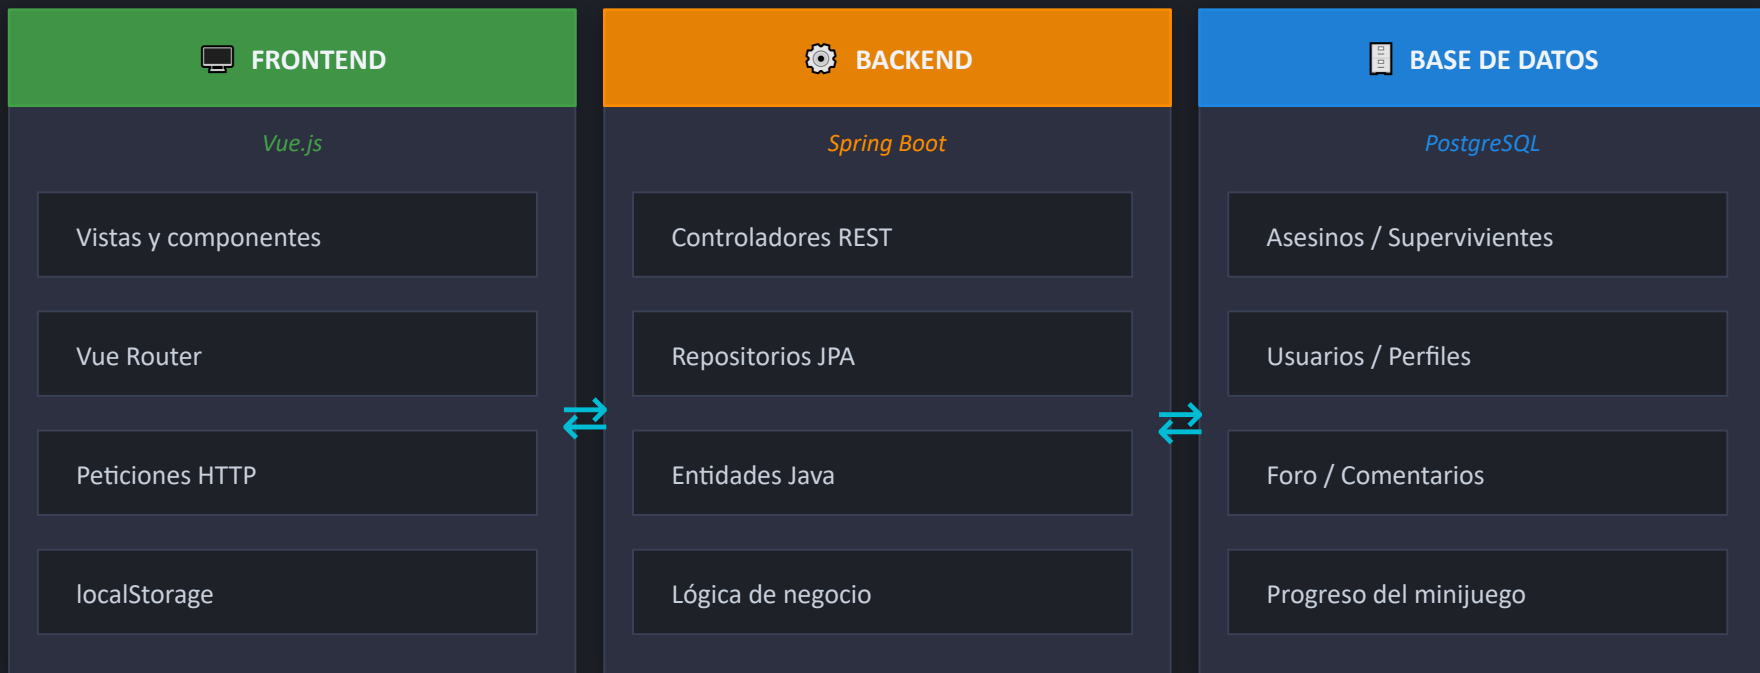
FRONTEND

Vue.js

Vistas y componentes

Vue Router

Peticiones HTTP

localStorage

⇄

BACKEND

Spring Boot

Controladores REST

Repositorios JPA

Entidades Java

Lógica de negocio

⇄

BASE DE DATOS

PostgreSQL

Asesinos / Supervivientes

Usuarios / Perfiles

Foro / Comentarios

Progreso del minijuego